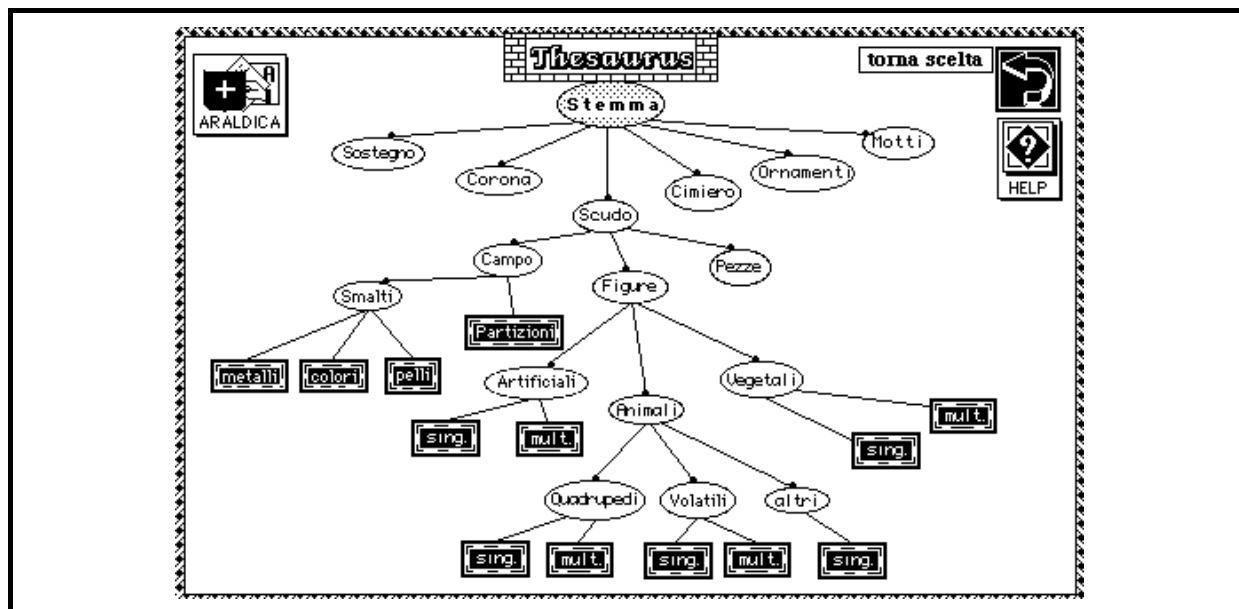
Thesaurus

torna scelta

ARALDICA

HELP

Stemma

Sostegno

Corona

Scudo

Cimiero

Ornamenti

Motti

Campo

Pezze

Smalti

Figure

Partizioni

metalli

colori

pelli

Artificiali

Animali

Vegetali

sing.

mult.

mult.

sing.

Quadrupedi

Volatili

altri

sing.

mult.

sing.

mult.

sing.